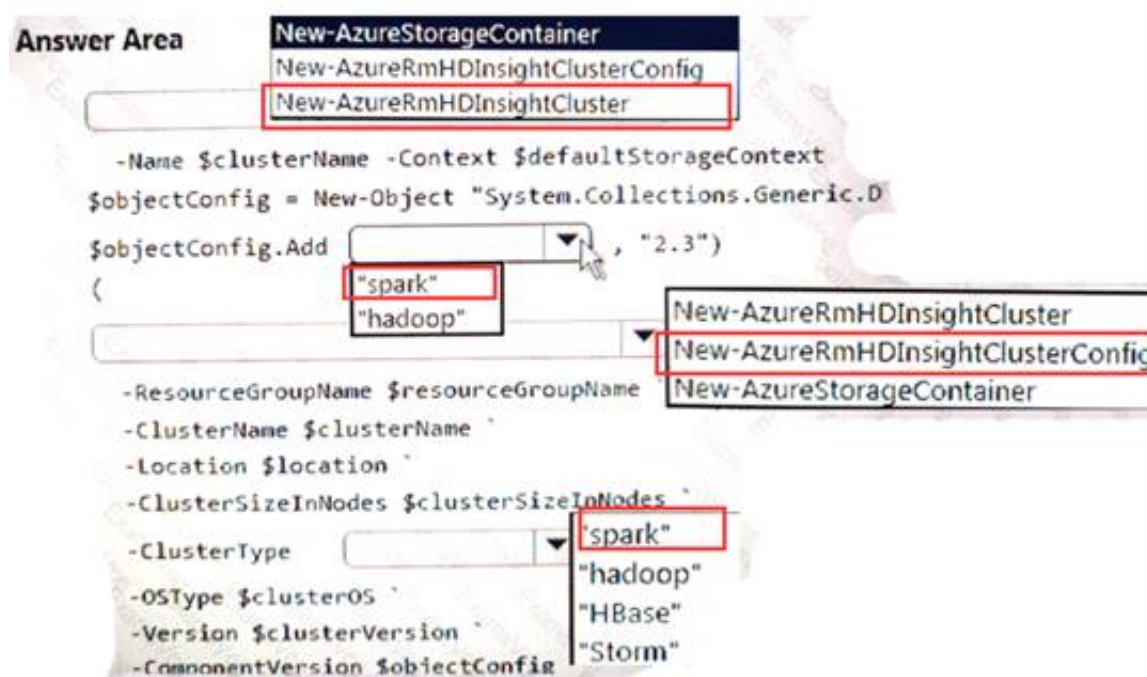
Answer Area

New-AzureStorageContainer
New-AzureRmHDInsightClusterConfig
New-AzureRmHDInsightCluster

-Name $clusterName -Context $defaultStorageContext
$objectConfig = New-Object "System.Collections.Generic.D
$objectConfig.Add ( , "2.3")

"spark"
"hadoop"

(

New-AzureRmHDInsightCluster
New-AzureRmHDInsightClusterConfig
New-AzureStorageContainer

-ResourceGroupName $resourceGroupName `
-ClusterName $clusterName `
-Location $location `
-ClusterSizeInNodes $clusterSizeInNodes `
-ClusterType

"spark"
"hadoop"
"HBase"
"Storm"

-OSType $clusterOS `
-Version $clusterVersion `
-ComponentVersion $objectConfig